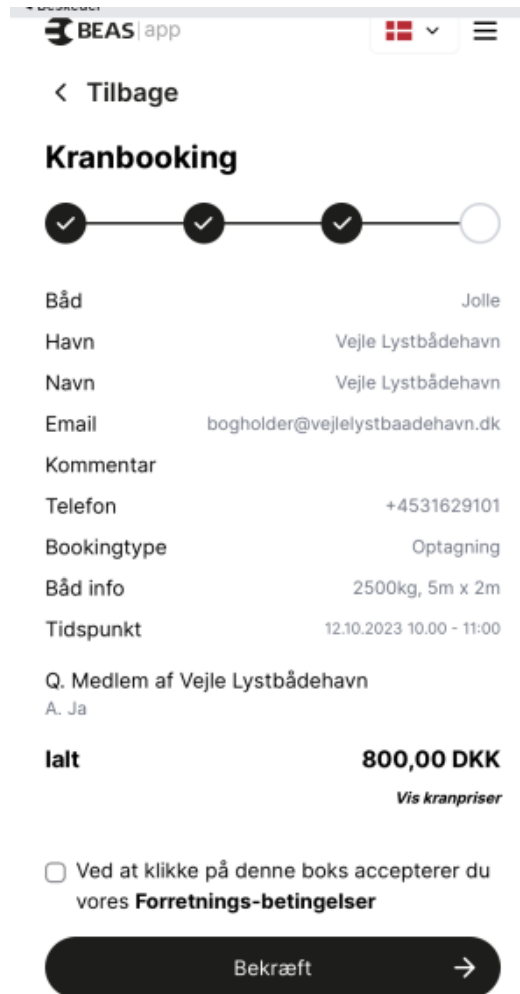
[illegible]

BEAS | app

< Tilbage

Kranbooking

| | |
|---|---|
| Båd | Jolle |
| Havn | Vejle Lystbådehavn |
| Navn | Vejle Lystbådehavn |
| Email | bogholder@vejlelystbaadehavn.dk |
| Kommentar | |
| Telefon | +4531629101 |
| Bookingtype | Optagning |
| Båd info | 2500kg, 5m x 2m |
| Tidspunkt | 12.10.2023 10.00 - 11:00 |

Q. Medlem af Vejle Lystbådehavn
A. Ja

Ialt 800,00 DKK

Vis kranpriser

Ved at klikke på denne boks accepterer du vores Forretnings-betingelser

Bekræft